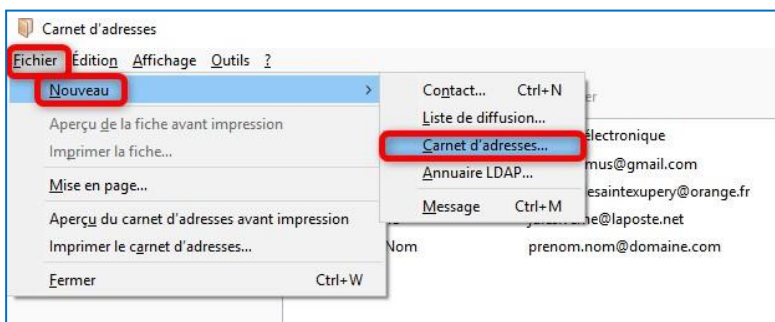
Carnet d'adresses

Fichier Édition Affichage Outils ?

Nouveau

Aperçu de la fiche avant impression
Imprimer la fiche...
Mise en page...
Aperçu du carnet d'adresses avant impression
Imprimer le carnet d'adresses...
Fermer Ctrl+W

Contact... Ctrl+N
Liste de diffusion...
Carnet d'adresses...
Annuaire LDAP...
Message Ctrl+M

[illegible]er
électronique
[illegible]mus@gmail.com
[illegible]esaintexupery@orange.fr
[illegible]e@laposte.net
Nom prenom.nom@domaine.com